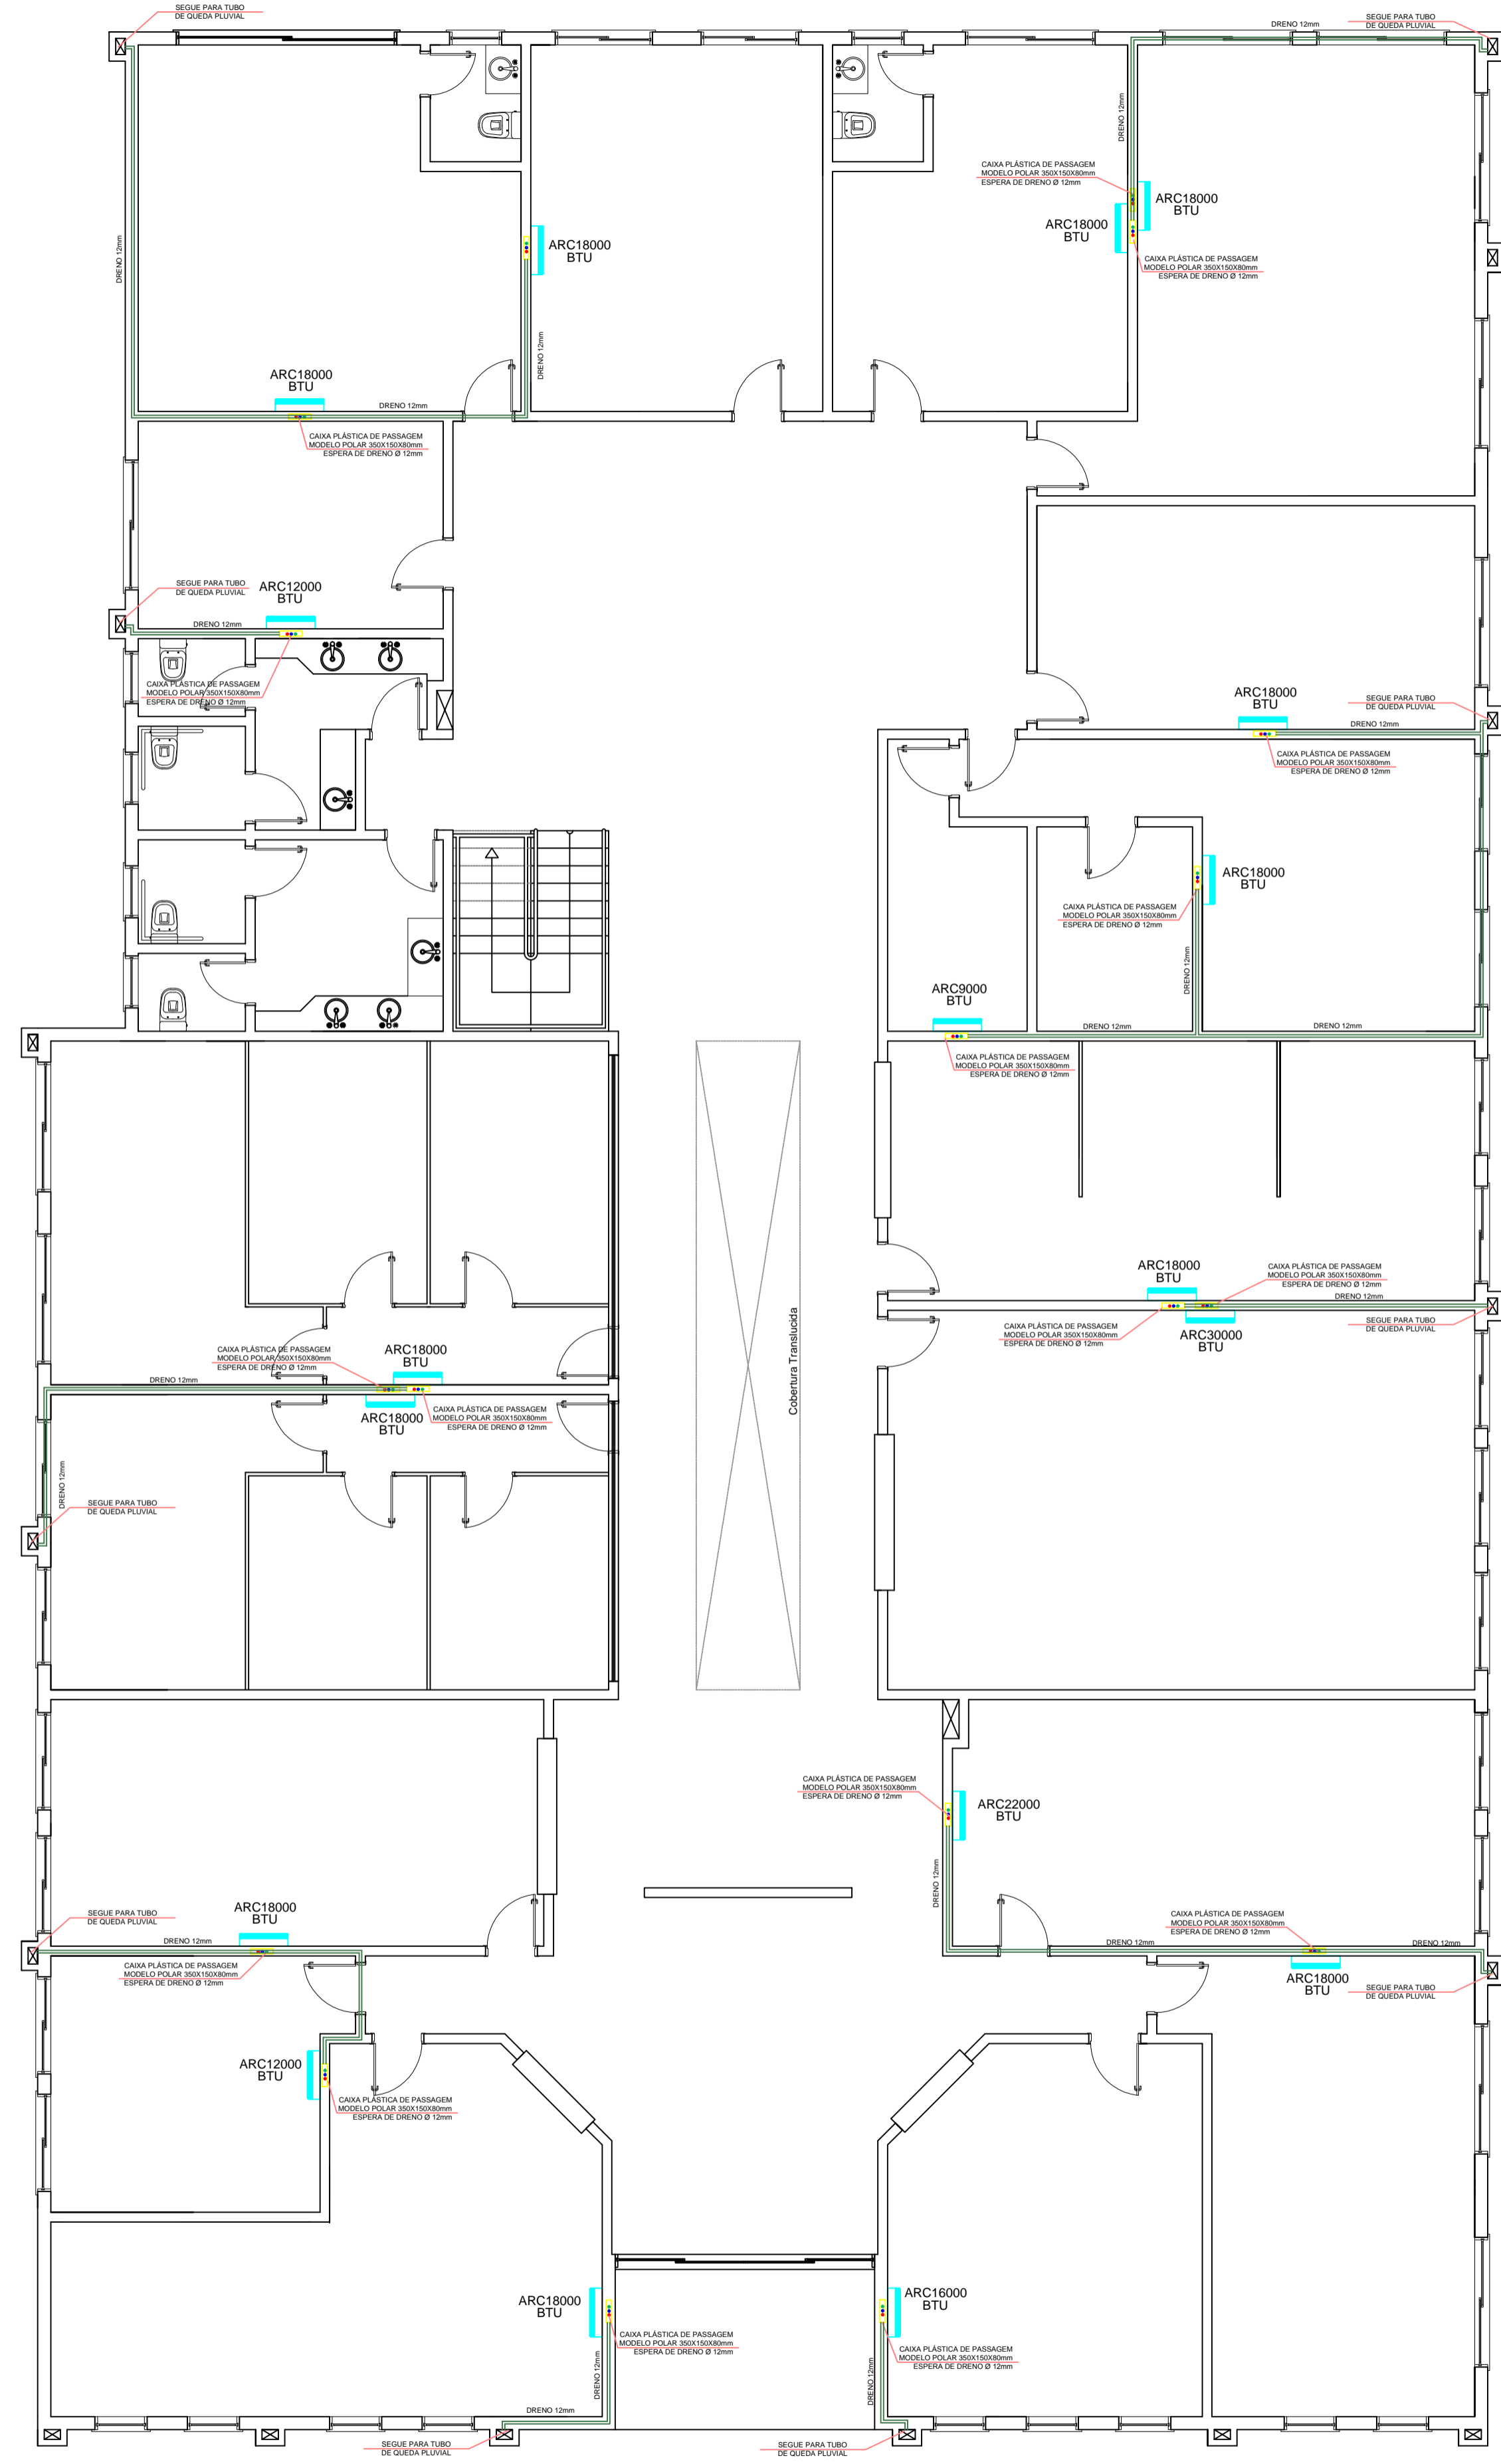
SEGUE PARA TUBO
DE QUEDA PLUVIAL

DRENO 12mm

SEGUE PARA TUBO
DE QUEDA PLUVIAL

DRENO 12mm

CAIXA PLÁSTICA DE PASSAGEM
MODELO POLAR 350X150X80mm
ESPERA DE DRENO Ø 12mm

ARC18000
BTU

ARC18000
BTU

CAIXA PLÁSTICA DE PASSAGEM
MODELO POLAR 350X150X80mm
ESPERA DE DRENO Ø 12mm

DRENO 12mm

ARC18000
BTU

DRENO 12mm

ARC18000
BTU

DRENO 12mm

CAIXA PLÁSTICA DE PASSAGEM
MODELO POLAR 350X150X80mm
ESPERA DE DRENO Ø 12mm

SEGUE PARA TUBO
DE QUEDA PLUVIAL

ARC12000
BTU

DRENO 12mm

CAIXA PLÁSTICA DE PASSAGEM
MODELO POLAR 350X150X80mm
ESPERA DE DRENO Ø 12mm

ARC18000
BTU

SEGUE PARA TUBO
DE QUEDA PLUVIAL

DRENO 12mm

CAIXA PLÁSTICA DE PASSAGEM
MODELO POLAR 350X150X80mm
ESPERA DE DRENO Ø 12mm

ARC18000
BTU

CAIXA PLÁSTICA DE PASSAGEM
MODELO POLAR 350X150X80mm
ESPERA DE DRENO Ø 12mm

DRENO 12mm

ARC9000
BTU

DRENO 12mm

DRENO 12mm

CAIXA PLÁSTICA DE PASSAGEM
MODELO POLAR 350X150X80mm
ESPERA DE DRENO Ø 12mm

ARC18000
BTU

CAIXA PLÁSTICA DE PASSAGEM
MODELO POLAR 350X150X80mm
ESPERA DE DRENO Ø 12mm

DRENO 12mm

CAIXA PLÁSTICA DE PASSAGEM
MODELO POLAR 350X150X80mm
ESPERA DE DRENO Ø 12mm

ARC30000
BTU

SEGUE PARA TUBO
DE QUEDA PLUVIAL

CAIXA PLÁSTICA DE PASSAGEM
MODELO POLAR 350X150X80mm
ESPERA DE DRENO Ø 12mm

ARC18000
BTU

DRENO 12mm

ARC18000
BTU

CAIXA PLÁSTICA DE PASSAGEM
MODELO POLAR 350X150X80mm
ESPERA DE DRENO Ø 12mm

Cobertura Transluсida

DRENO 12mm

SEGUE PARA TUBO
DE QUEDA PLUVIAL

CAIXA PLÁSTICA DE PASSAGEM
MODELO POLAR 350X150X80mm
ESPERA DE DRENO Ø 12mm

ARC22000
BTU

DRENO 12mm

SEGUE PARA TUBO
DE QUEDA PLUVIAL

ARC18000
BTU

DRENO 12mm

CAIXA PLÁSTICA DE PASSAGEM
MODELO POLAR 350X150X80mm
ESPERA DE DRENO Ø 12mm

CAIXA PLÁSTICA DE PASSAGEM
MODELO POLAR 350X150X80mm
ESPERA DE DRENO Ø 12mm

DRENO 12mm

DRENO 12mm

ARC18000
BTU

SEGUE PARA TUBO
DE QUEDA PLUVIAL

ARC12000
BTU

CAIXA PLÁSTICA DE PASSAGEM
MODELO POLAR 350X150X80mm
ESPERA DE DRENO Ø 12mm

ARC18000
BTU

CAIXA PLÁSTICA DE PASSAGEM
MODELO POLAR 350X150X80mm
ESPERA DE DRENO Ø 12mm

DRENO 12mm

DRENO 12mm

ARC16000
BTU

CAIXA PLÁSTICA DE PASSAGEM
MODELO POLAR 350X150X80mm
ESPERA DE DRENO Ø 12mm

DRENO 12mm

SEGUE PARA TUBO
DE QUEDA PLUVIAL

SEGUE PARA TUBO
DE QUEDA PLUVIAL